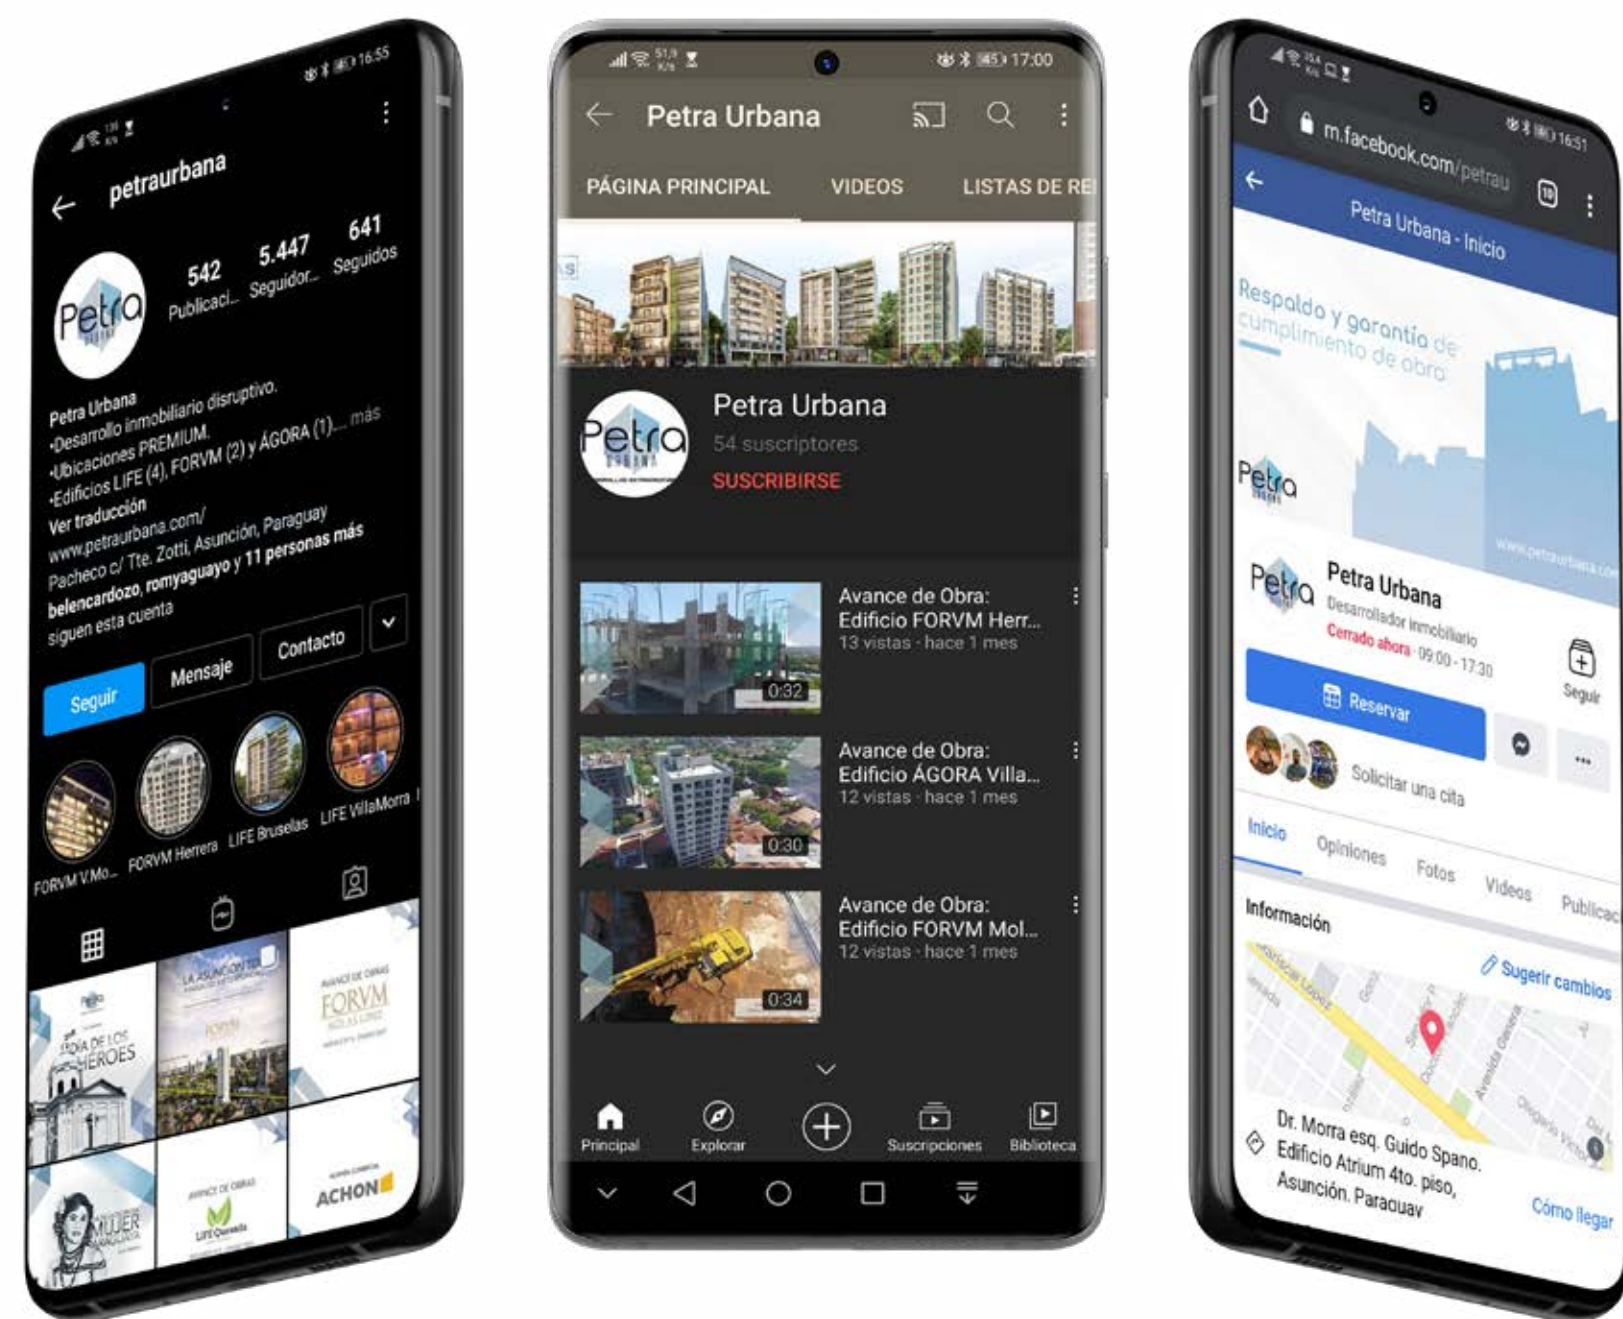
16:55

petraurbana

542 Publicaci...
5.447 Seguidor...
641 Seguidos

Petra

Petra Urbana
·Desarrollo inmobiliario disruptivo.
·Ubicaciones PREMIUM.
·Edificios LIFE (4), FORVM (2) y ÁGORA (1)... más
Ver traducción
www.petraurbana.com/
Pacheco c/ Tte. Zotti, Asunción, Paraguay
belencardozo, romyaguayo y 11 personas más siguen esta cuenta

Seguir
Mensaje
Contacto

FORVM V.Mo...
FORVM Herrera
LIFE Bruselas
LIFE VillaMorra

DÍA DE LOS HÉROES
LA ASUNCIÓN
FORVM
MUJER
LIFE Quesada
ACHON

17:00

Petra Urbana

PÁGINA PRINCIPAL
VIDEOS
LISTAS DE RE

Petra

Petra Urbana
54 suscriptores
SUSCRIBIRSE

Avance de Obra: Edificio FORVM Herr...
13 vistas · hace 1 mes
0:32

Avance de Obra: Edificio ÁGORA Villa...
12 vistas · hace 1 mes
0:30

Avance de Obra: Edificio FORVM Mol...
12 vistas · hace 1 mes
0:34

Principal
Explorar
Suscripciones
Biblioteca

16:51

m.facebook.com/petrau

Petra Urbana - Inicio

Respaldo y garantía de cumplimiento de obra

Petra

www.petraurbana.com

Petra

Petra Urbana
Desarrollador inmobiliario
Cerrado ahora · 09:00 - 17:30

Reservar
Seguir

Solicitar una cita

Inicio
Opiniones
Fotos
Videos
Publicac

Información

Sugerir cambios

Dr. Morra esq. Guido Spano. Edificio Atrium 4to. piso, Asunción, Paraguay

Cómo llegar